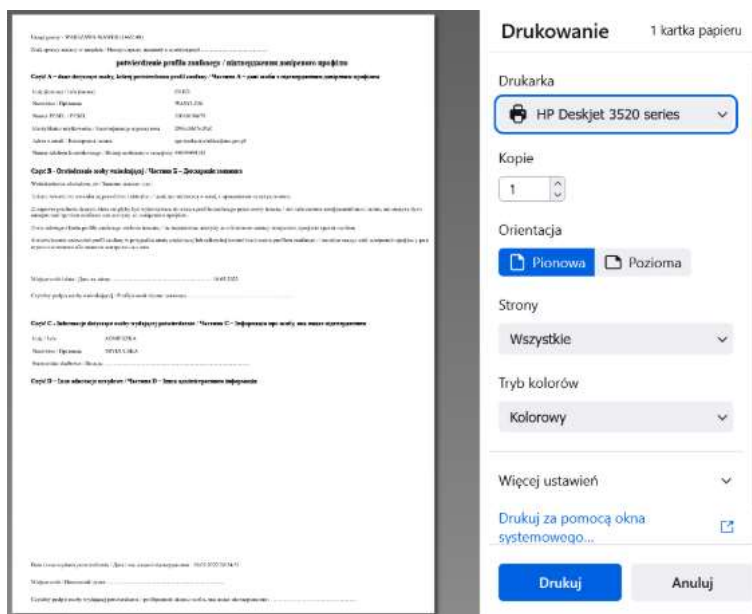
Drukowanie

1 kartka papieru

Drukarka

HP Deskjet 3520 series

Kopie

1

Orientacja

Pionowa

Pozioma

Strony

Wszystkie

Tryb kolorów

Kolorowy

Więcej ustawień

Drukuj za pomocą okna systemowego...

Drukuj

Anuluj

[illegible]

potwierdzenie profilu zaufanego / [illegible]

Część A - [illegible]

Część B - Oświadczenie osoby wnioskującej / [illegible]

Część C - Informacje dotyczące osoby wydającej potwierdzenie / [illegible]

Część D - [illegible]